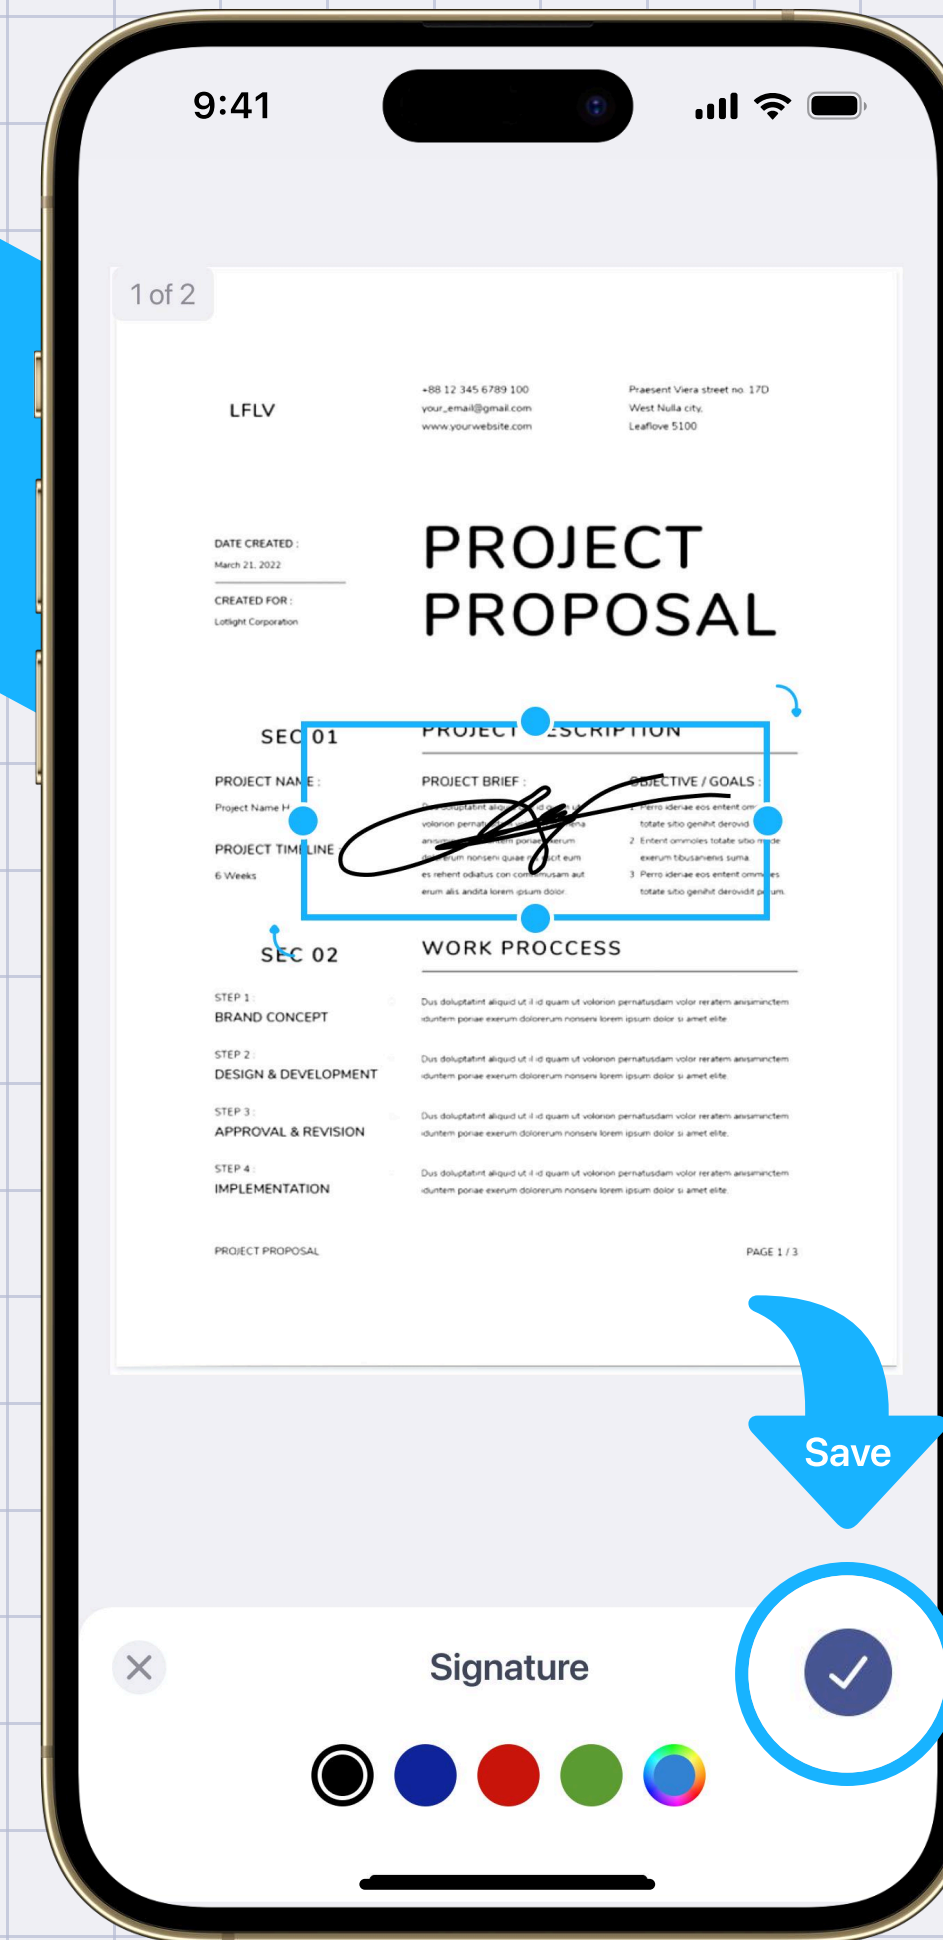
9:41

1 of 2

LFLV

+88 12 345 6789 100
your_email@gmail.com
www.yourwebsite.com

Praesent Viera street no. 17D
West Nulla city,
Leaflove 5100

DATE CREATED :
March 21, 2022

CREATED FOR :
Lotlight Corporation

PROJECT
PROPOSAL

SEC 01

PROJECT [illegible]ESCRIPTION

PROJECT NAME :
Project Name H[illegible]

PROJECT TIMELINE :
6 Weeks

PROJECT BRIEF :
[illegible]

OBJECTIVE / GOALS :
1 Perro ideriae eos entent om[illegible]
totate sitio genihit derovid
2 Entent ommoles totate sitio m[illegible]de
exerum tibusaneris suma
3 Perro ideriae eos entent omm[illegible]es
totate sitio genihit derovidit p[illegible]um.

SEC 02

WORK PROCCESS

STEP 1 :
BRAND CONCEPT

Dus doluptatint aliquid ut il id quam ut volorion pernatusdam volor reratem anisiminctem iduntem poriae exerum dolorerum nonseni lorem ipsum dolor si amet elite

STEP 2 :
DESIGN & DEVELOPMENT

Dus doluptatint aliquid ut il id quam ut volorion pernatusdam volor reratem anisiminctem iduntem poriae exerum dolorerum nonseni lorem ipsum dolor si amet elite

STEP 3 :
APPROVAL & REVISION

Dus doluptatint aliquid ut il id quam ut volorion pernatusdam volor reratem anisiminctem iduntem poriae exerum dolorerum nonseni lorem ipsum dolor si amet elite

STEP 4 :
IMPLEMENTATION

Dus doluptatint aliquid ut il id quam ut volorion pernatusdam volor reratem anisiminctem iduntem poriae exerum dolorerum nonseni lorem ipsum dolor si amet elite

PROJECT PROPOSAL

PAGE 1 / 3

Save

Signature